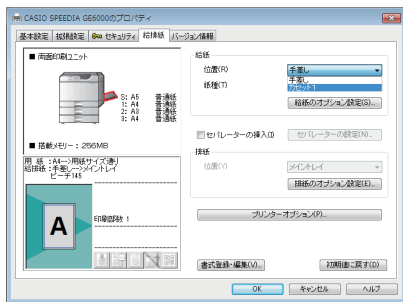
CASIO SPEEDIA GE6000のプロパティ

基本設定 | 拡張設定 | セキュリティ | 給排紙 | バージョン情報

■ 両面印刷ユニット

5: A5 普通紙
1: A4 普通紙
2: A3 普通紙
3: A4 普通紙

■ 搭載メモリー : 256MB

用 紙 : A4→用紙サイズ通り
給排紙 : 手差し→メイントレイ
ページ番号

A

印刷部数 1

給紙
位置(R) 手差し
手差し
カセット1
紙種(T)
給紙のオプション設定(S)...

セパレーターの挿入(I) セパレーターの設定(N)...

排紙
位置(Y) メイントレイ
排紙のオプション設定(E)...

プリンターオプション(P)...

書式登録・編集(V)... 初期値に戻す(D)

OK キャンセル ヘルプ